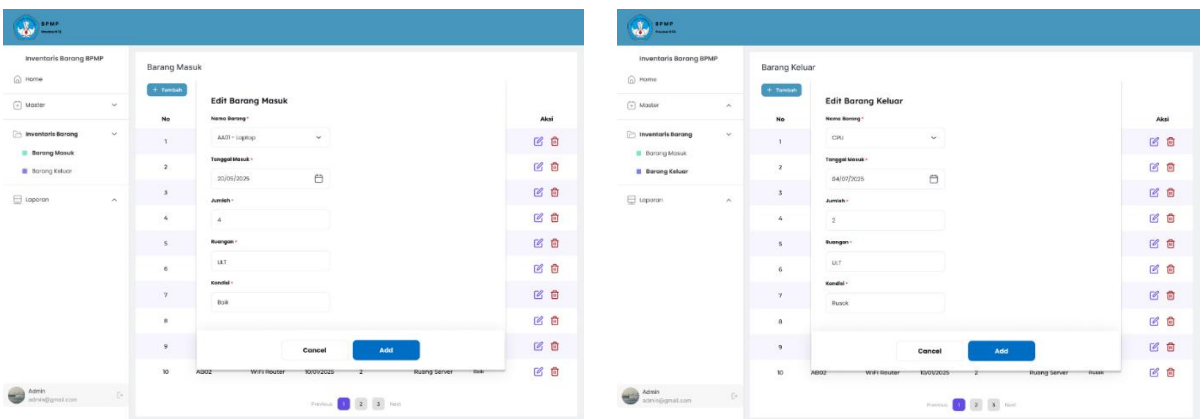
BPMP

Inventaris Barang BPMP

Home

Master

Inventaris Barang

Barang Masuk

Barang Keluar

Laporan

Admin
admin@gmail.com

Barang Masuk

+ Tambah

No

Aksi

1
2
3
4
5
6
7
8
9
10 AB02 WiFi Router 10/01/2025 2 Ruang Server Baik

Previous 1 2 3 Next

Edit Barang Masuk

Nama Barang *
AA01 - Laptop

Tanggal Masuk *
20/05/2025

Jumlah *
4

Ruangan *
ULT

Kondisi *
Baik

Cancel
Add

BPMP

Inventaris Barang BPMP

Home

Master

Inventaris Barang

Barang Masuk

Barang Keluar

Laporan

Admin
admin@gmail.com

Barang Keluar

+ Tambah

No

Aksi

1
2
3
4
5
6
7
8
9
10 AB02 WiFi Router 10/01/2025 2 Ruang Server Rusak

Previous 1 2 3 Next

Edit Barang Keluar

Nama Barang *
CPU

Tanggal Masuk *
04/07/2025

Jumlah *
2

Ruangan *
ULT

Kondisi *
Rusak

Cancel
Add